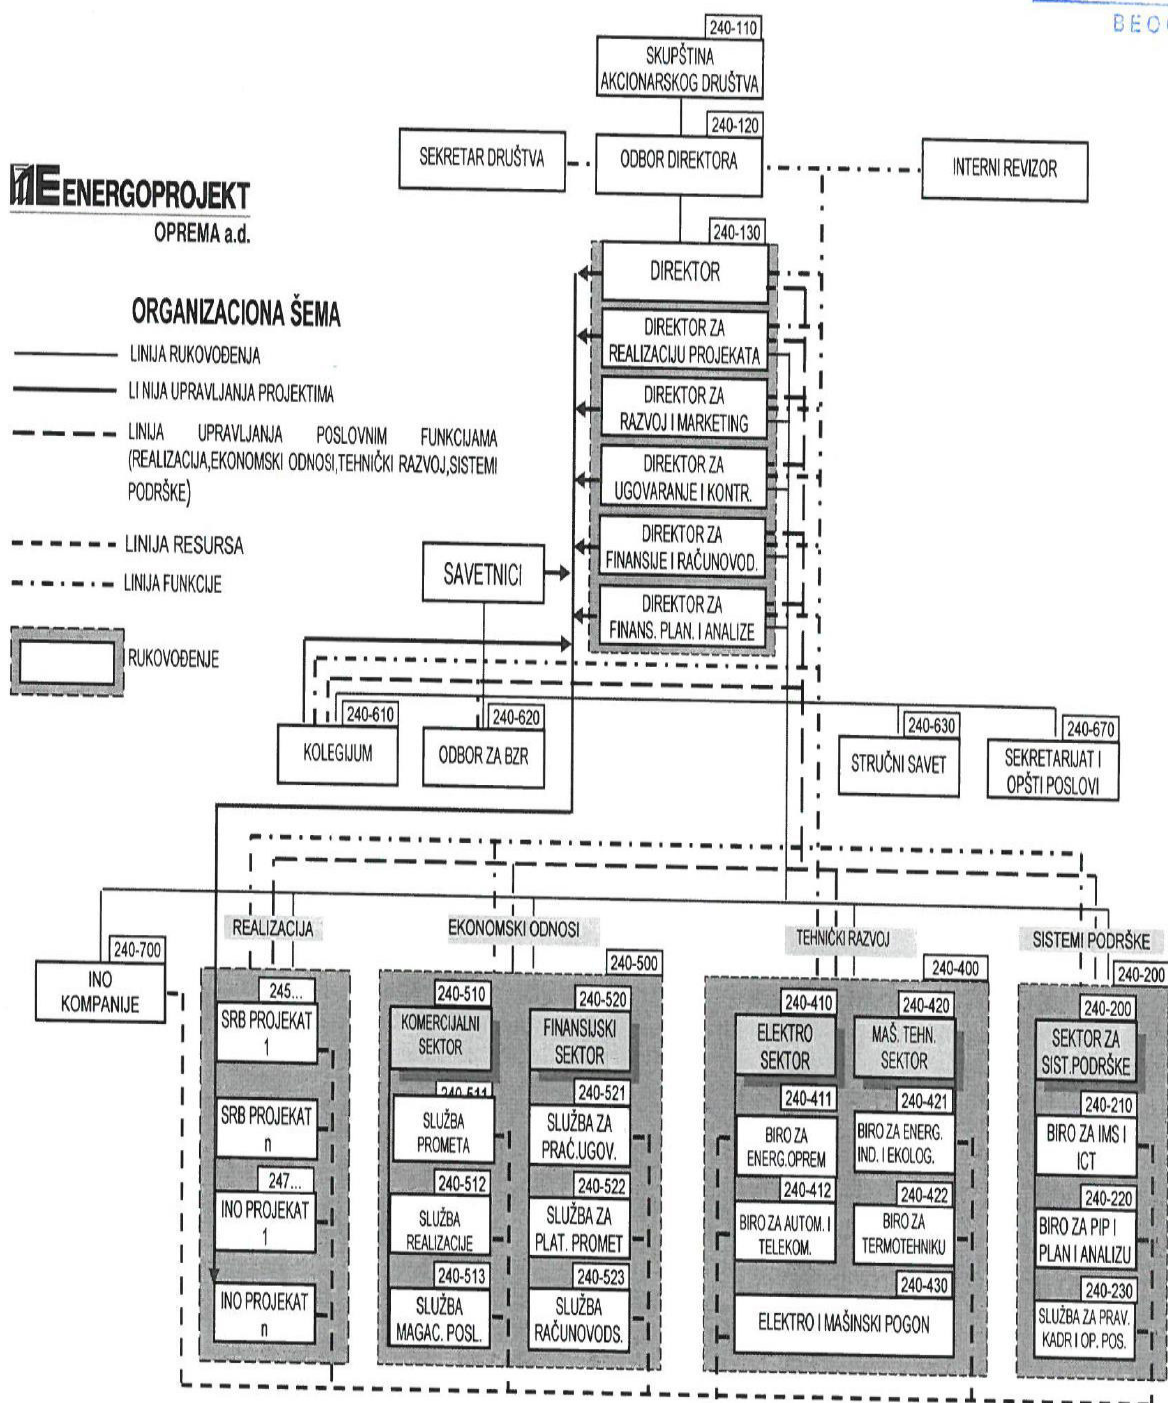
BEO

ENERGOPROJEKT
OPREMA a.d.

ORGANIZACIONA ŠEMA
LINIJA RUKOVOĐENJA
LI NIJA UPRAVLJANJA PROJEKTIMA
LINIJA UPRAVLJANJA POSLOVNIM FUNKCIJAMA (REALIZACIJA,EKONOMSKI ODNOSI,TEHNIČKI RAZVOJ,SISTEMI PODRŠKE)
LINIJA RESURSA
LINIJA FUNKCIJE
RUKOVOĐENJE

240-110
SKUPŠTINA AKCIONARSKOG DRUŠTVA

SEKRETAR DRUŠTVA
240-120
ODBOR DIREKTORA
INTERNI REVIZOR

240-130
DIREKTOR
DIREKTOR ZA REALIZACIJU PROJEKATA
DIREKTOR ZA RAZVOJ I MARKETING
DIREKTOR ZA UGOVARANJE I KONTR.
DIREKTOR ZA FINANSIJE I RAČUNOVOD.
DIREKTOR ZA FINANS. PLAN. I ANALIZE

SAVETNICI

240-610
KOLEGIJUM
240-620
ODBOR ZA BZR
240-630
STRUČNI SAVET
240-670
SEKRETARIJAT I OPŠTI POSLOVI

REALIZACIJA
EKONOMSKI ODNOSI
TEHNIČKI RAZVOJ
SISTEMI PODRŠKE

240-700
INO KOMPANIJE

245...
SRB PROJEKAT 1
SRB PROJEKAT n
247...
INO PROJEKAT 1
INO PROJEKAT n

240-500
240-510
KOMERCIJALNI SEKTOR
240-520
FINANSIJSKI SEKTOR
240-511
SLUŽBA PROMETA
240-521
SLUŽBA ZA PRAĆ.UGOV.
240-512
SLUŽBA REALIZACIJE
240-522
SLUŽBA ZA PLAT. PROMET
240-513
SLUŽBA MAGAC. POSL.
240-523
SLUŽBA RAČUNOVODS.

240-400
240-410
ELEKTRO SEKTOR
240-420
MAŠ. TEHN. SEKTOR
240-411
BIRO ZA ENERG.OPREM
240-421
BIRO ZA ENERG. IND. I EKOLOG.
240-412
BIRO ZA AUTOM. I TELEKOM.
240-422
BIRO ZA TERMOTEHNIKU
240-430
ELEKTRO I MAŠINSKI POGON

240-200
240-200
SEKTOR ZA SIST.PODRŠKE
240-210
BIRO ZA IMS I ICT
240-220
BIRO ZA PIP I PLAN I ANALIZU
240-230
SLUŽBA ZA PRAV. KADR I OP. POS.